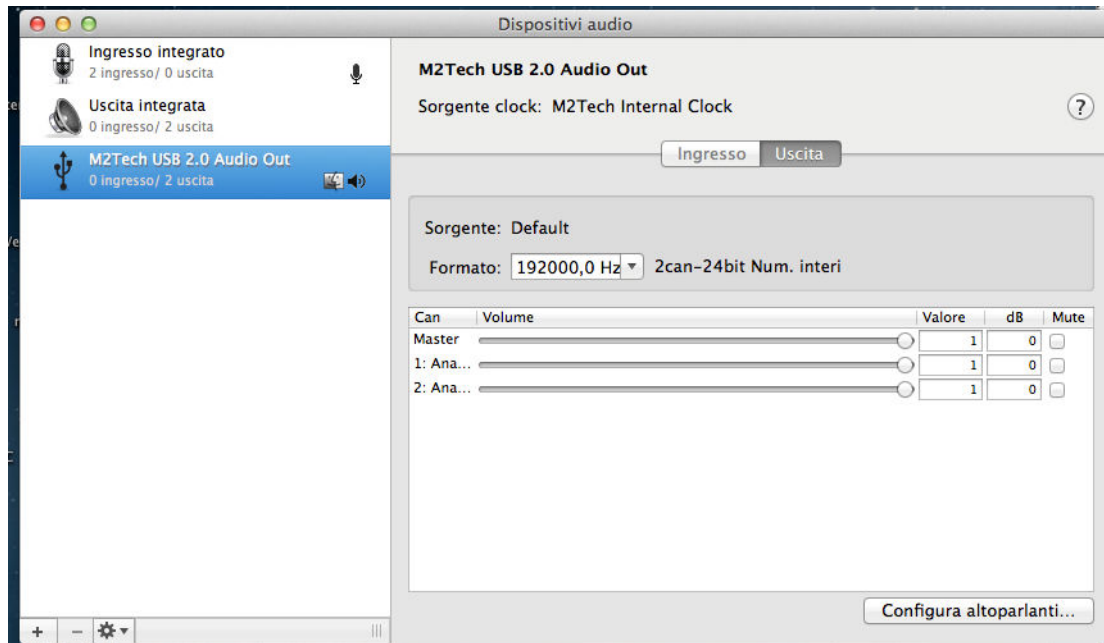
Dispositivi audio

Ingresso integrato
2 ingresso/ 0 uscita

Uscita integrata
0 ingresso/ 2 uscita

M2Tech USB 2.0 Audio Out
0 ingresso/ 2 uscita

M2Tech USB 2.0 Audio Out

Sorgente clock: M2Tech Internal Clock

?

Ingresso | Uscita

Sorgente: Default

Formato: 192000,0 Hz 2can-24bit Num. interi

| Can | Volume | Valore | dB | Mute |
|---|---|---|---|---|
| Master | | 1 | 0 | |
| 1: Ana... | | 1 | 0 | |
| 2: Ana... | | 1 | 0 | |

Configura altoparlanti...

+ −